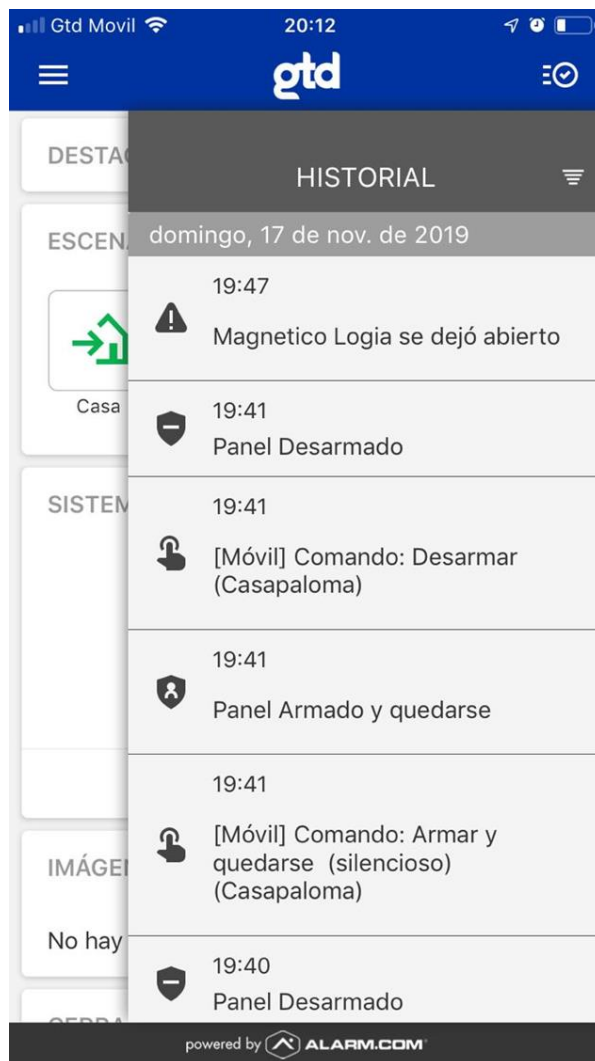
Gtd Movil 20:12

gtd

DESTAC

ESCENA

Casa

SISTEM

IMÁGEN

No hay

HISTORIAL

domingo, 17 de nov. de 2019

19:47
Magnetico Logia se dejó abierto

19:41
Panel Desarmado

19:41
[Móvil] Comando: Desarmar (Casapaloma)

19:41
Panel Armado y quedarse

19:41
[Móvil] Comando: Armar y quedarse (silencioso) (Casapaloma)

19:40
Panel Desarmado

powered by ALARM.COM